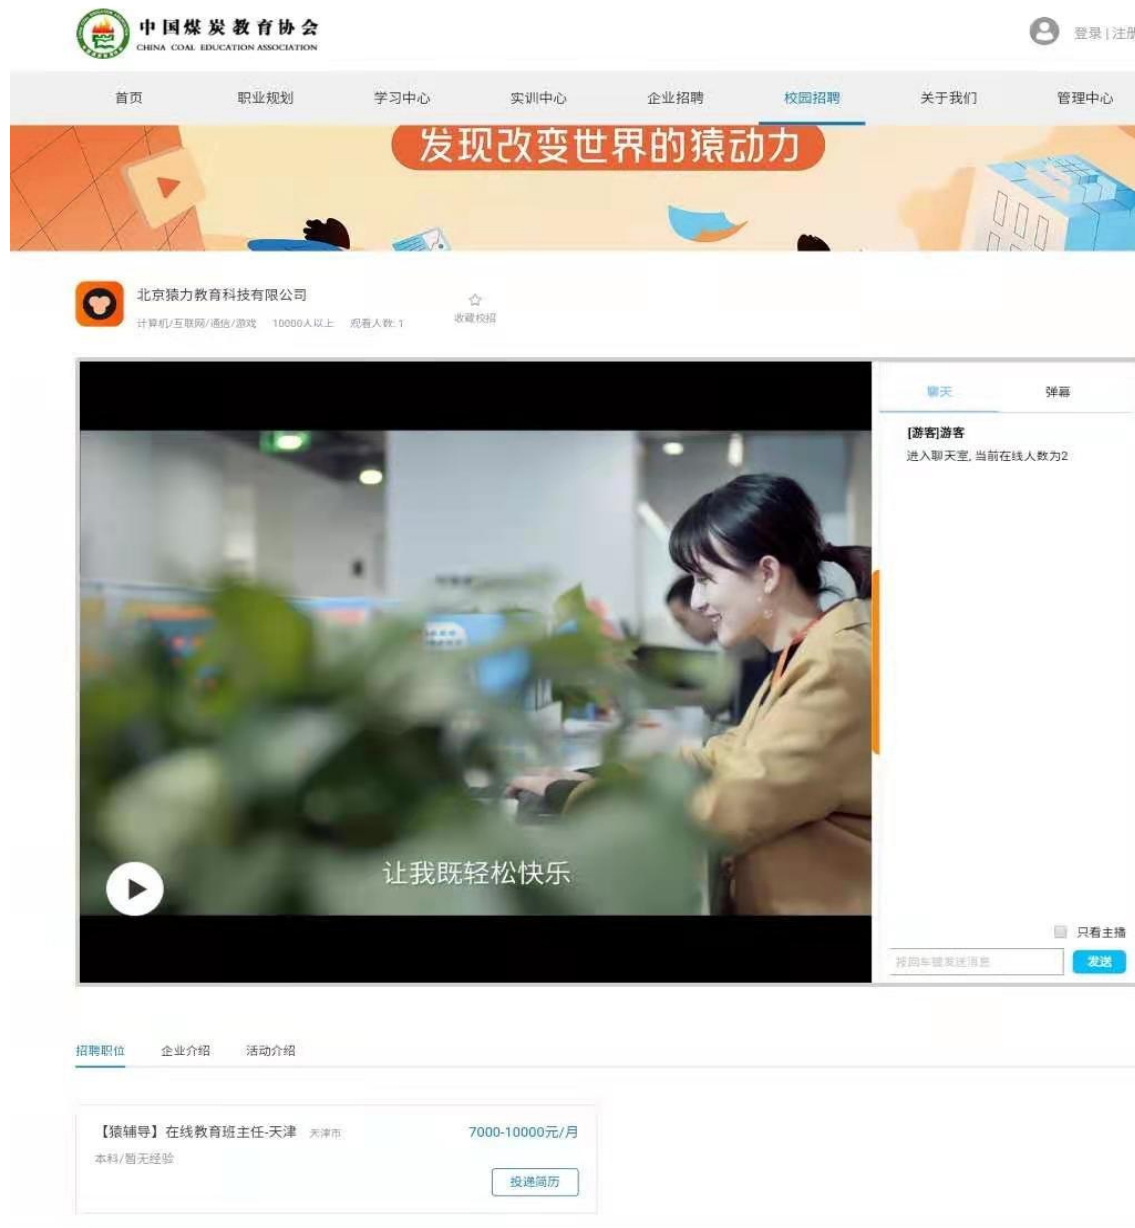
中国煤炭教育协会
CHINA COAL EDUCATION ASSOCIATION

登录 | 注册

首页 职业规划 学习中心 实训中心 企业招聘 校园招聘 关于我们 管理中心

发现改变世界的猿动力

北京猿力教育科技有限公司
计算机/互联网/通信/游戏 10000人以上 观看人数: 1

收藏校招

聊天 弹幕

[游客]游客
进入聊天室, 当前在线人数为2

让我既轻松快乐

只看主播

按回车键发送消息

发送

招聘职位 企业介绍 活动介绍

【猿辅导】在线教育班主任-天津 天津市
7000-10000元/月
本科/暂无经验
投递简历